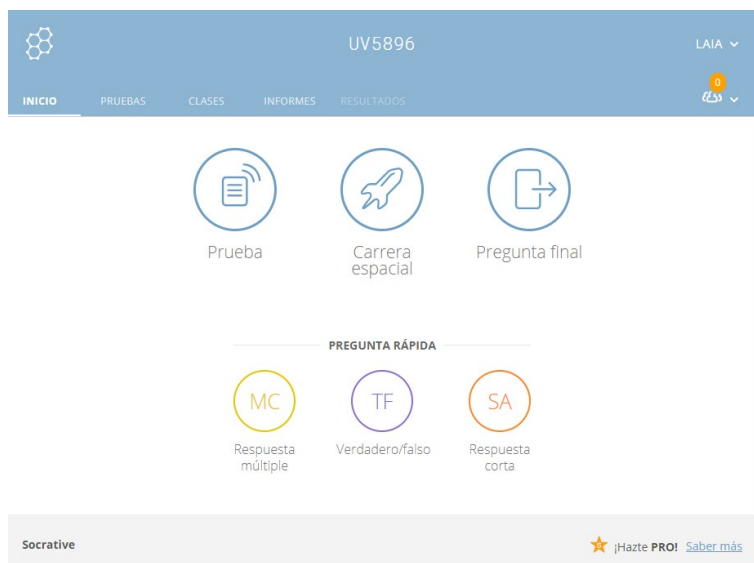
UV5896

LAIA

INICIO PRUEBAS CLASES INFORMES RESULTADOS

0

Prueba

Carrera espacial

Pregunta final

PREGUNTA RÁPIDA

MC
Respuesta múltiple

TF
Verdadero/falso

SA
Respuesta corta

Socrative

¡Hazte PRO! Saber más